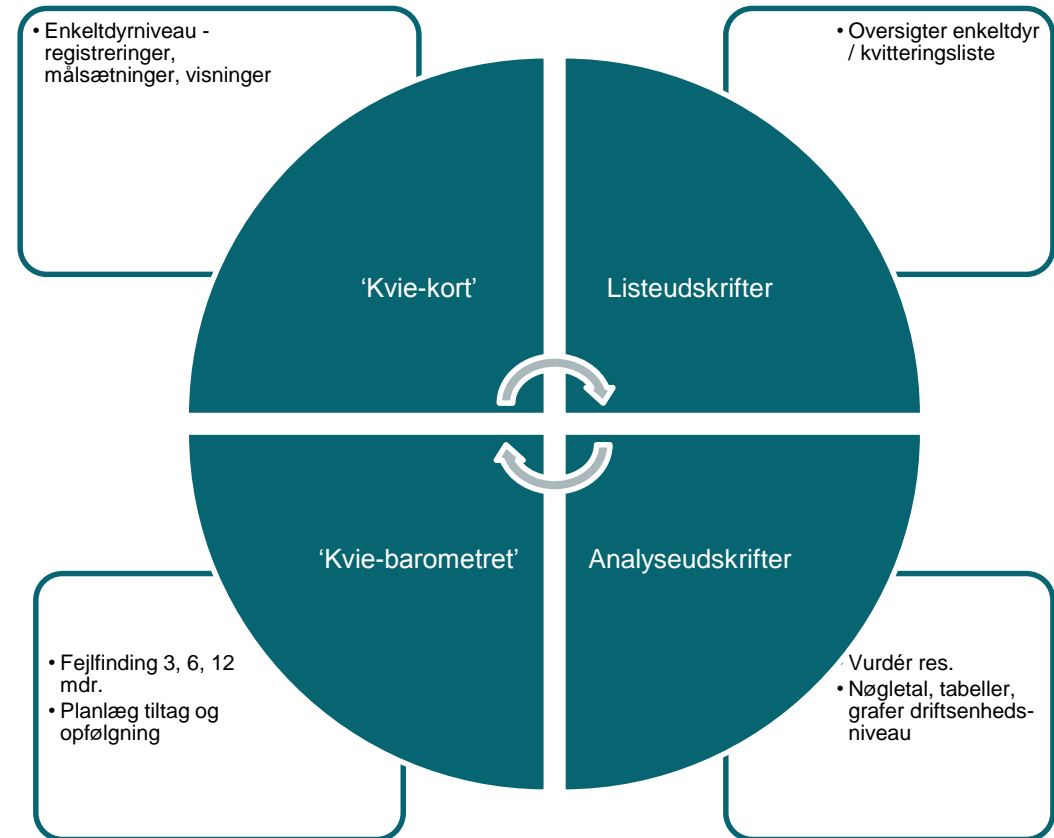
• Enkeltdyrniveau - registreringer, målsætninger, visninger

• Oversigter enkeltdyr / kvitteringsliste

'Kvie-kort'

Listeudskrifter

'Kvie-barometret'

Analyseudskrifter

• Fejlfinding 3, 6, 12 mdr.
• Planlæg tiltag og opfølgning

• Vurdér res.
• Nøgletal, tabeller, grafer driftsenhedsniveau